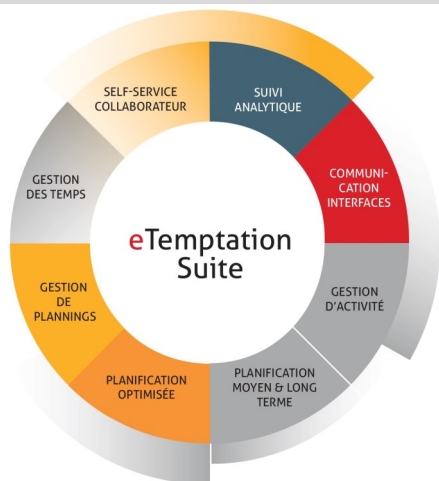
SELF-SERVICE COLLABORATEUR

SUIVI ANALYTIQUE

COMMUNICATION INTERFACES

GESTION D'ACTIVITÉ

PLANIFICATION MOYEN & LONG TERME

PLANIFICATION OPTIMISÉE

GESTION DE PLANNINGS

GESTION DES TEMPS

eTemptation Suite